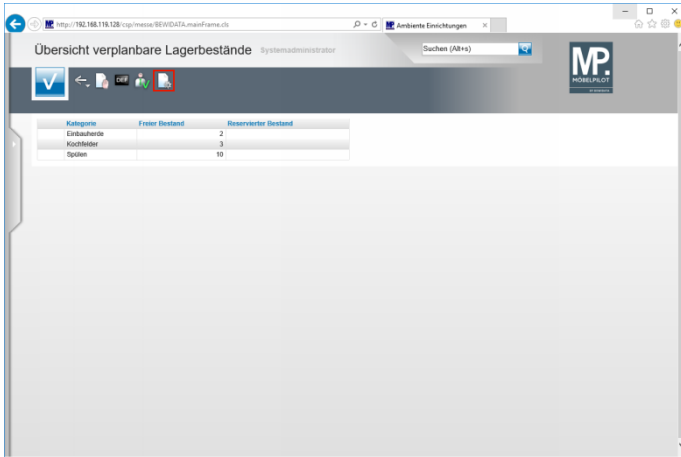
http://192.168.119.128/csp/messe/BEWIDATA.mainFrame.cls

Ambiente Einrichtungen

Übersicht verplanbare Lagerbestände Systemadministrator

Suchen (Alt+s)

MP MÖBELPILOT

DEF

| Kategorie | Freier Bestand | Reservierter Bestand |
|---|---|---|
| Einbauherde | 2 | |
| Kochfelder | 3 | |
| Spülen | 10 | |